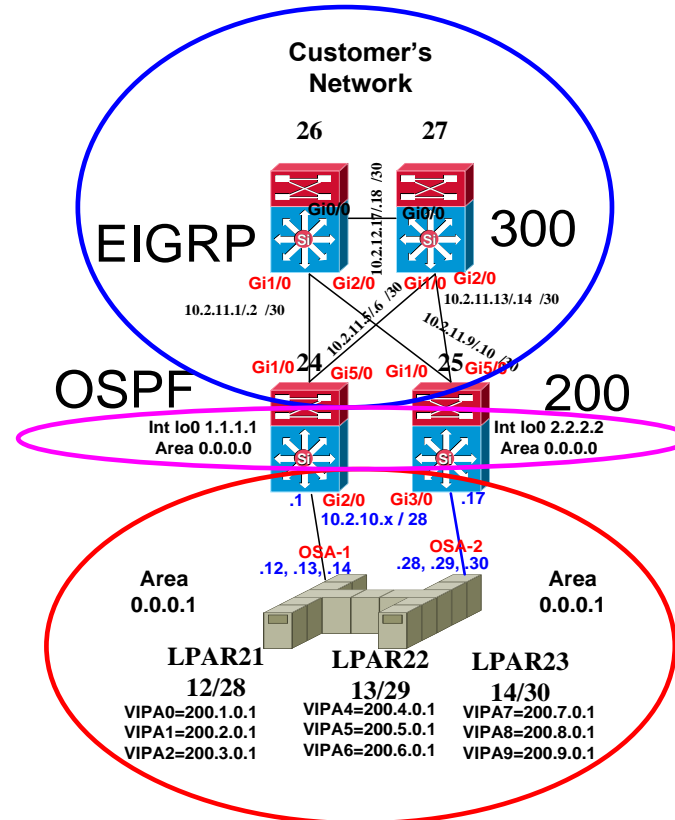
Customer's Network

26

27

Gi0/0

Gi0/0

10.2.12.17/.18 /30

EIGRP

300

Gi1/0

Gi2/0

Gi1/0

Gi2/0

10.2.11.1/.2 /30

10.2.11.5/.6 /30

10.2.11.13/.14 /30

10.2.11.9/.10 /30

Gi1/0

24

Gi5/0

Gi1/0

25

Gi5/0

OSPF

200

Int lo0 1.1.1.1
Area 0.0.0.0

Int lo0 2.2.2.2
Area 0.0.0.0

.1

Gi2/0

Gi3/0

.17

10.2.10.x / 28

OSA-1

OSA-2

.12, .13, .14

.28, .29, .30

Area
0.0.0.1

Area
0.0.0.1

LPAR21
12/28

LPAR22
13/29

LPAR23
14/30

VIPA0=200.1.0.1
VIPA1=200.2.0.1
VIPA2=200.3.0.1

VIPA4=200.4.0.1
VIPA5=200.5.0.1
VIPA6=200.6.0.1

VIPA7=200.7.0.1
VIPA8=200.8.0.1
VIPA9=200.9.0.1